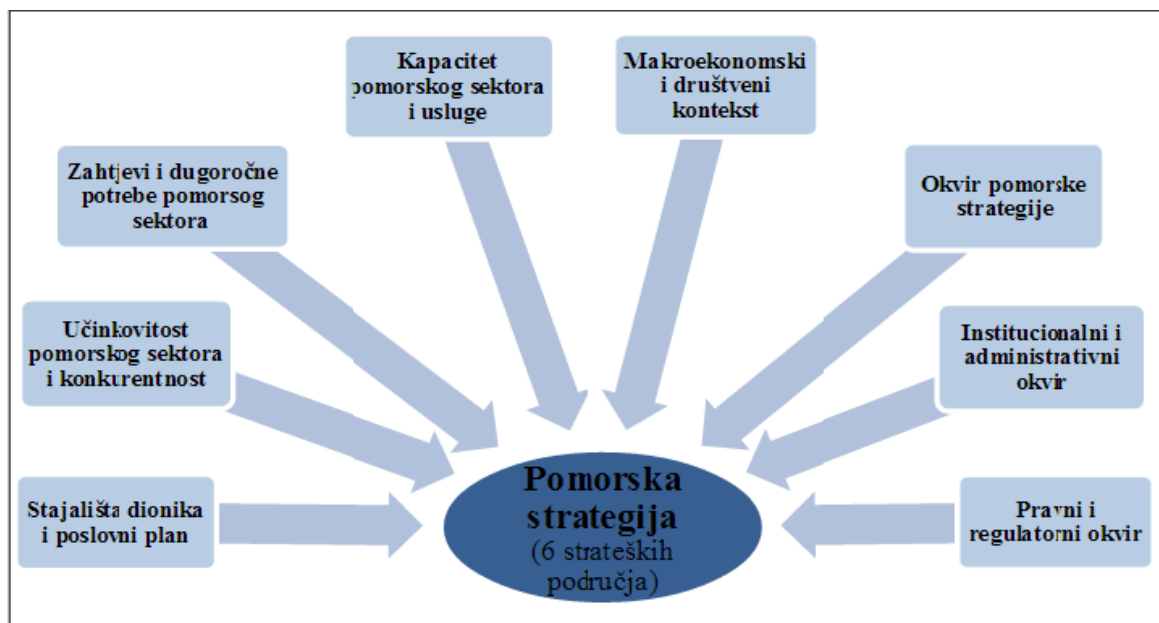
Kapacitet pomorskog sektora i usluge

Makroekonomski i društveni kontekst

Zahtjevi i dugoročne potrebe pomorsog sektora

Okvir pomorske strategije

Učinkovitost pomorskog sektora i konkurentnost

Institucionalni i administrativni okvir

Stajališta dionika i poslovni plan

Pomorska strategija (6 strateških područja)

Pravni i regulatorni okvir